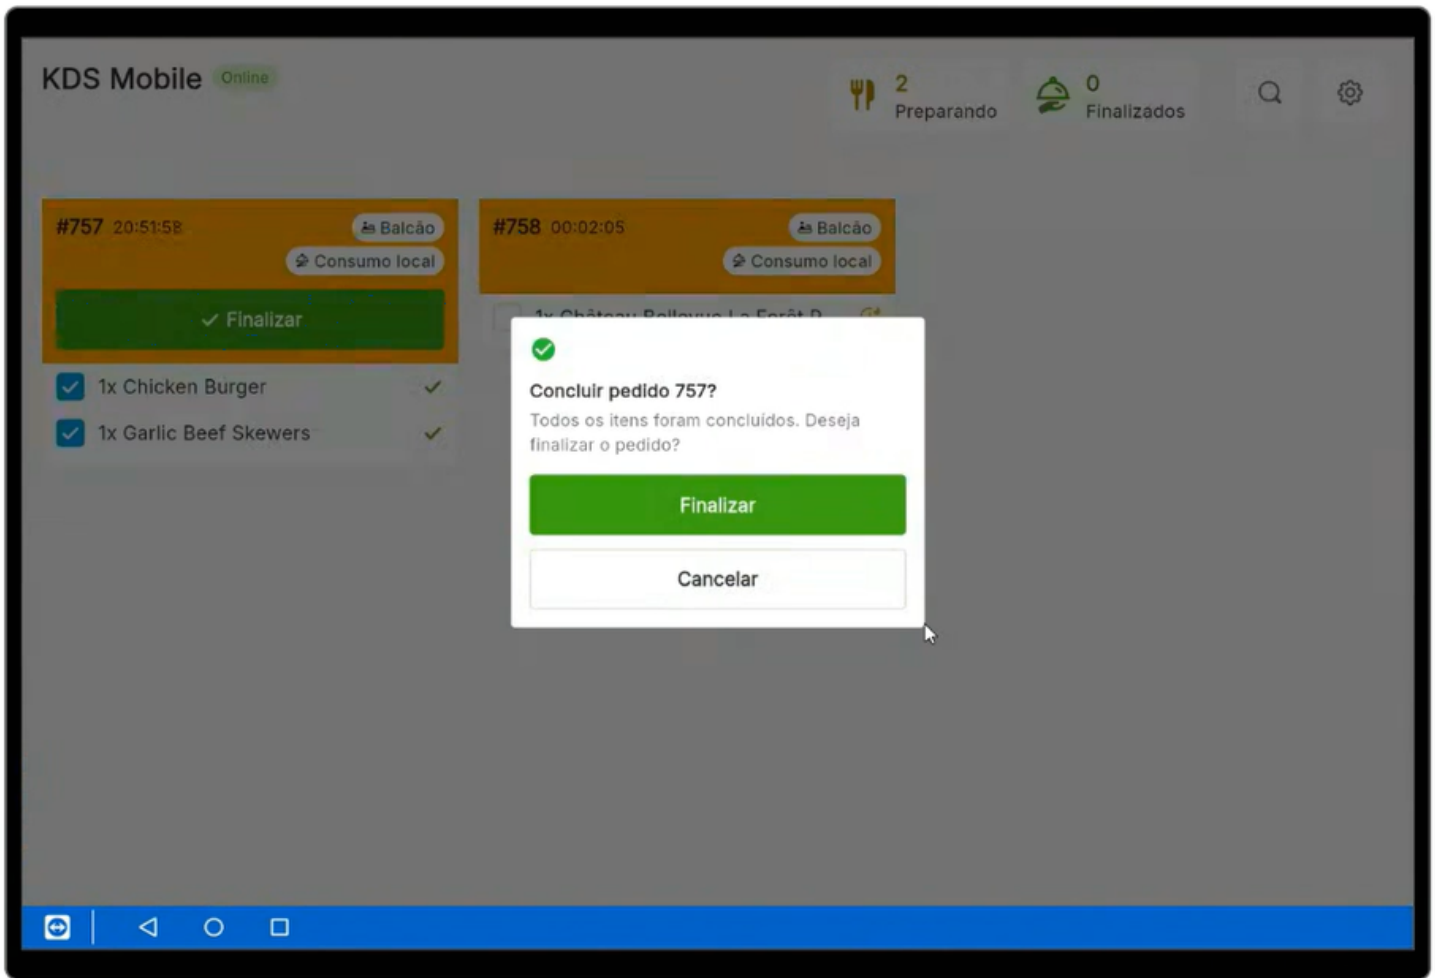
KDS Mobile Online

2 Preparando

0 Finalizados

#757 20:51:58

Balcão

Consumo local

✓ Finalizar

1x Chicken Burger

1x Garlic Beef Skewers

#758 00:02:05

Balcão

Consumo local

1x Château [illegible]

Concluir pedido 757?

Todos os itens foram concluídos. Deseja finalizar o pedido?

Finalizar

Cancelar